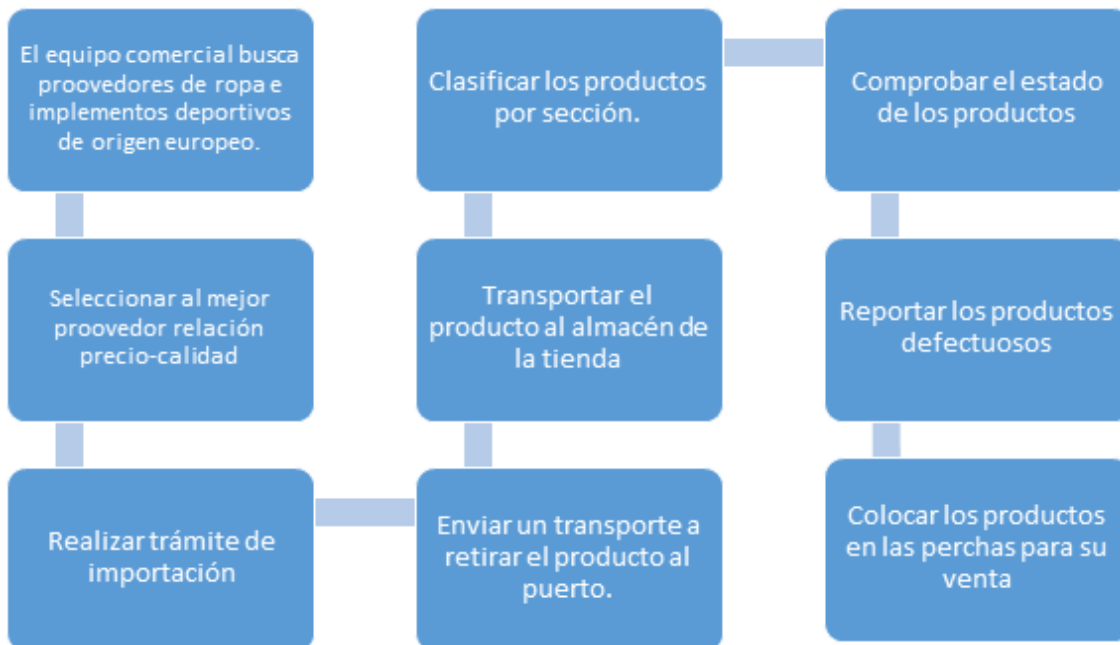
El equipo comercial busca proovedores de ropa e implementos deportivos de origen europeo.

Seleccionar al mejor proovedor relación precio-calidad

Realizar trámite de importación

Enviar un transporte a retirar el producto al puerto.

Transportar el producto al almacén de la tienda

Clasificar los productos por sección.

Comprobar el estado de los productos

Reportar los productos defectuosos

Colocar los productos en las perchas para su venta